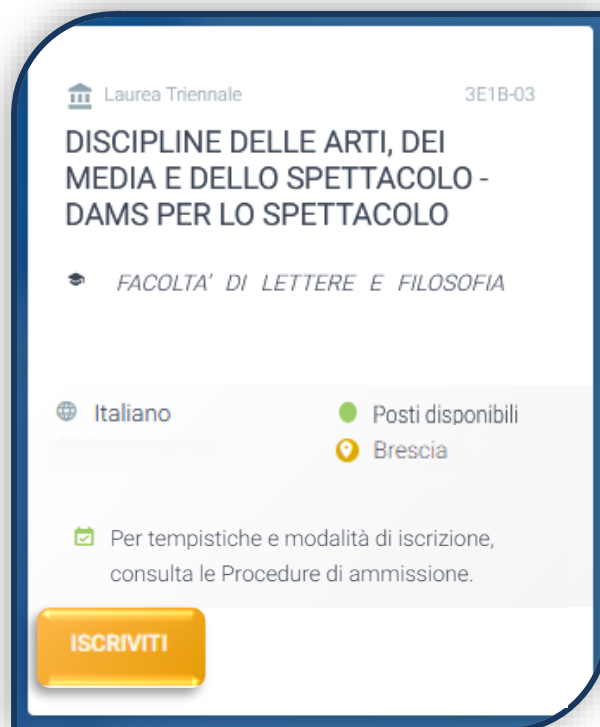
Laurea Triennale

3E1B-03

DISCIPLINE DELLE ARTI, DEI MEDIA E DELLO SPETTACOLO - DAMS PER LO SPETTACOLO

FACOLTA' DI LETTERE E FILOSOFIA

Italiano

Posti disponibili

Brescia

Per tempistiche e modalità di iscrizione, consulta le Procedure di ammissione.

ISCRIVITI